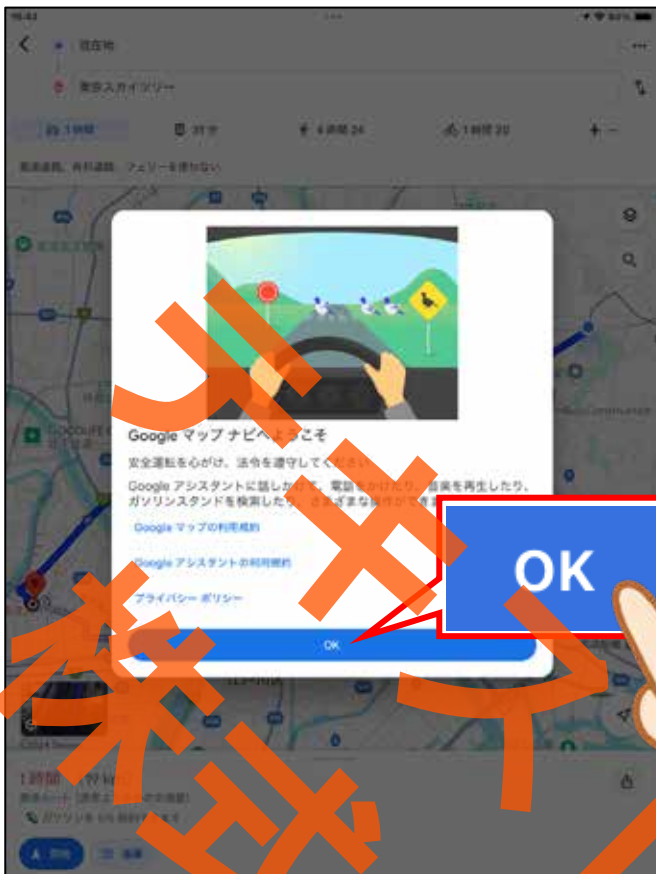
現在地

東京スカイツリー

1時間

31分

4時間24

1時間20

Google マップ ナビへ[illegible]こそ

安全運転を心がけ、法令を遵守して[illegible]

Google アシスタントに話しかけて、電話を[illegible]、音楽を再生したり、ガソリンスタンドを検索したり、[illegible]

Google マップの利用規約

Google アシスタントの利用規約

プライバシー ポリシー

OK

OK

1時間

ガソリン

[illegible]